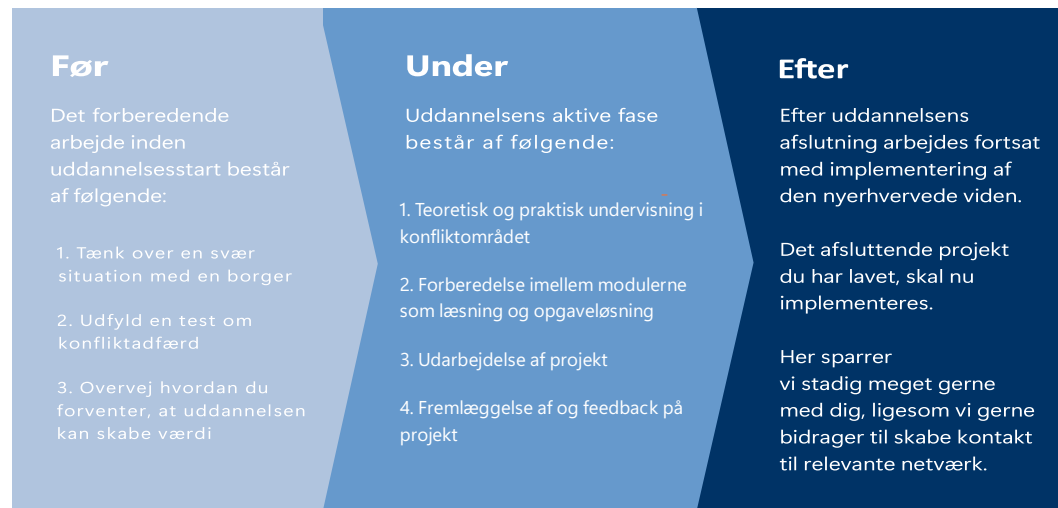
Før

Det forberedende arbejde inden uddannelsesstart består af følgende:

1. Tænk over en svær situation med en borger

2. Udfyld en test om konfliktadfærd

3. Overvej hvordan du forventer, at uddannelsen kan skabe værdi

Under

Uddannelsens aktive fase består af følgende:

1. Teoretisk og praktisk undervisning i konfliktområdet

2. Forberedelse imellem modulerne som læsning og opgaveløsning

3. Udarbejdelse af projekt

4. Fremlæggelse af og feedback på projekt

Efter

Efter uddannelsens afslutning arbejdes fortsat med implementering af den nyerhvervede viden.

Det afsluttende projekt du har lavet, skal nu implementeres.

Her sparrer vi stadig meget gerne med dig, ligesom vi gerne bidrager til skabe kontakt til relevante netværk.